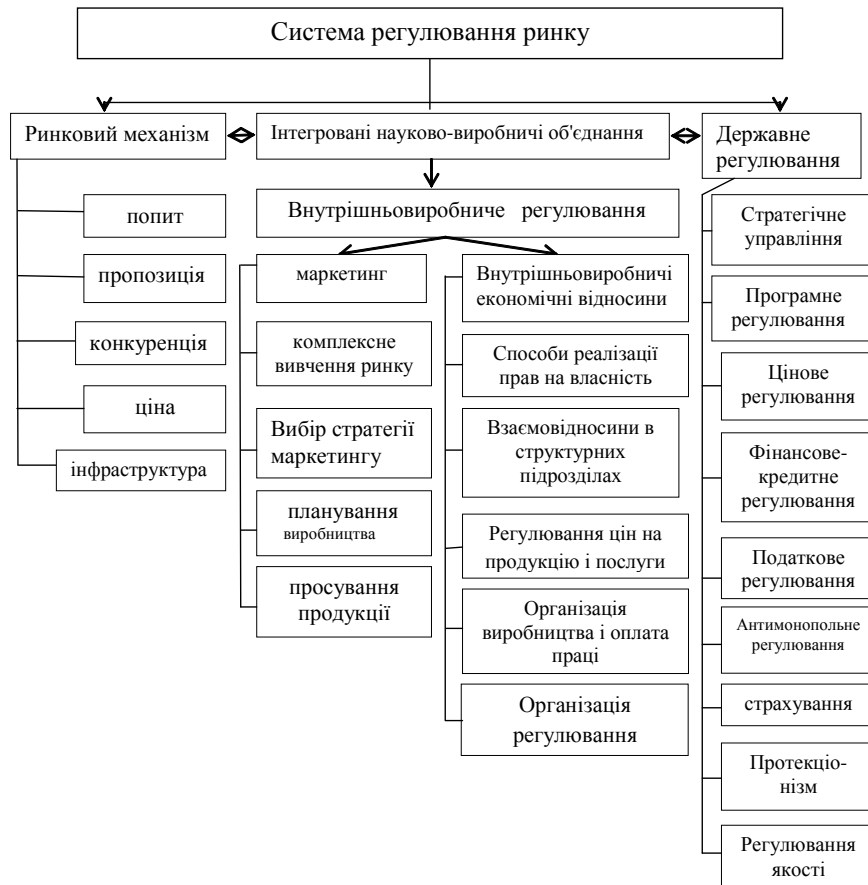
Система регулювання ринку

Ринковий механізм

Інтегровані науково-виробничі об'єднання

Державне регулювання

попит

пропозиція

конкуренція

ціна

інфраструктура

Внутрішньовиробниче регулювання

маркетинг

комплексне вивчення ринку

Вибір стратегії маркетингу

планування виробництва

просування продукції

Внутрішньовиробничі економічні відносини

Способи реалізації прав на власність

Взаємовідносини в структурних підрозділах

Регулювання цін на продукцію і послуги

Організація виробництва і оплата праці

Організація регулювання

Стратегічне управління

Програмне регулювання

Цінове регулювання

Фінансове-кредитне регулювання

Податкове регулювання

Антимонопольне регулювання

страхування

Протекціонізм

Регулювання якості